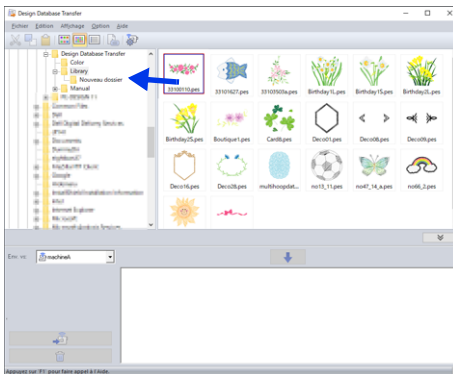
Design Database Transfer

Fichier Edition Affichage Option Aide

Design Database Transfer
Color
Library
Nouveau dossier
Manual

33100110.pes
33101627.pes
33103503a.pes
Birthday11.pes
Birthday15.pes
Birthday2L.pes
Birthday25.pes
Boutique1.pes
Card8.pes
Deco01.pes
Deco08.pes
Deco09.pes
Deco16.pes
Deco26.pes
mu6hoopdat...
no13_11.pes
no47_14_a.pes
no66_2.pes

Env. vs
machineA

Appuyez sur 'F1' pour faire appel à l'aide.